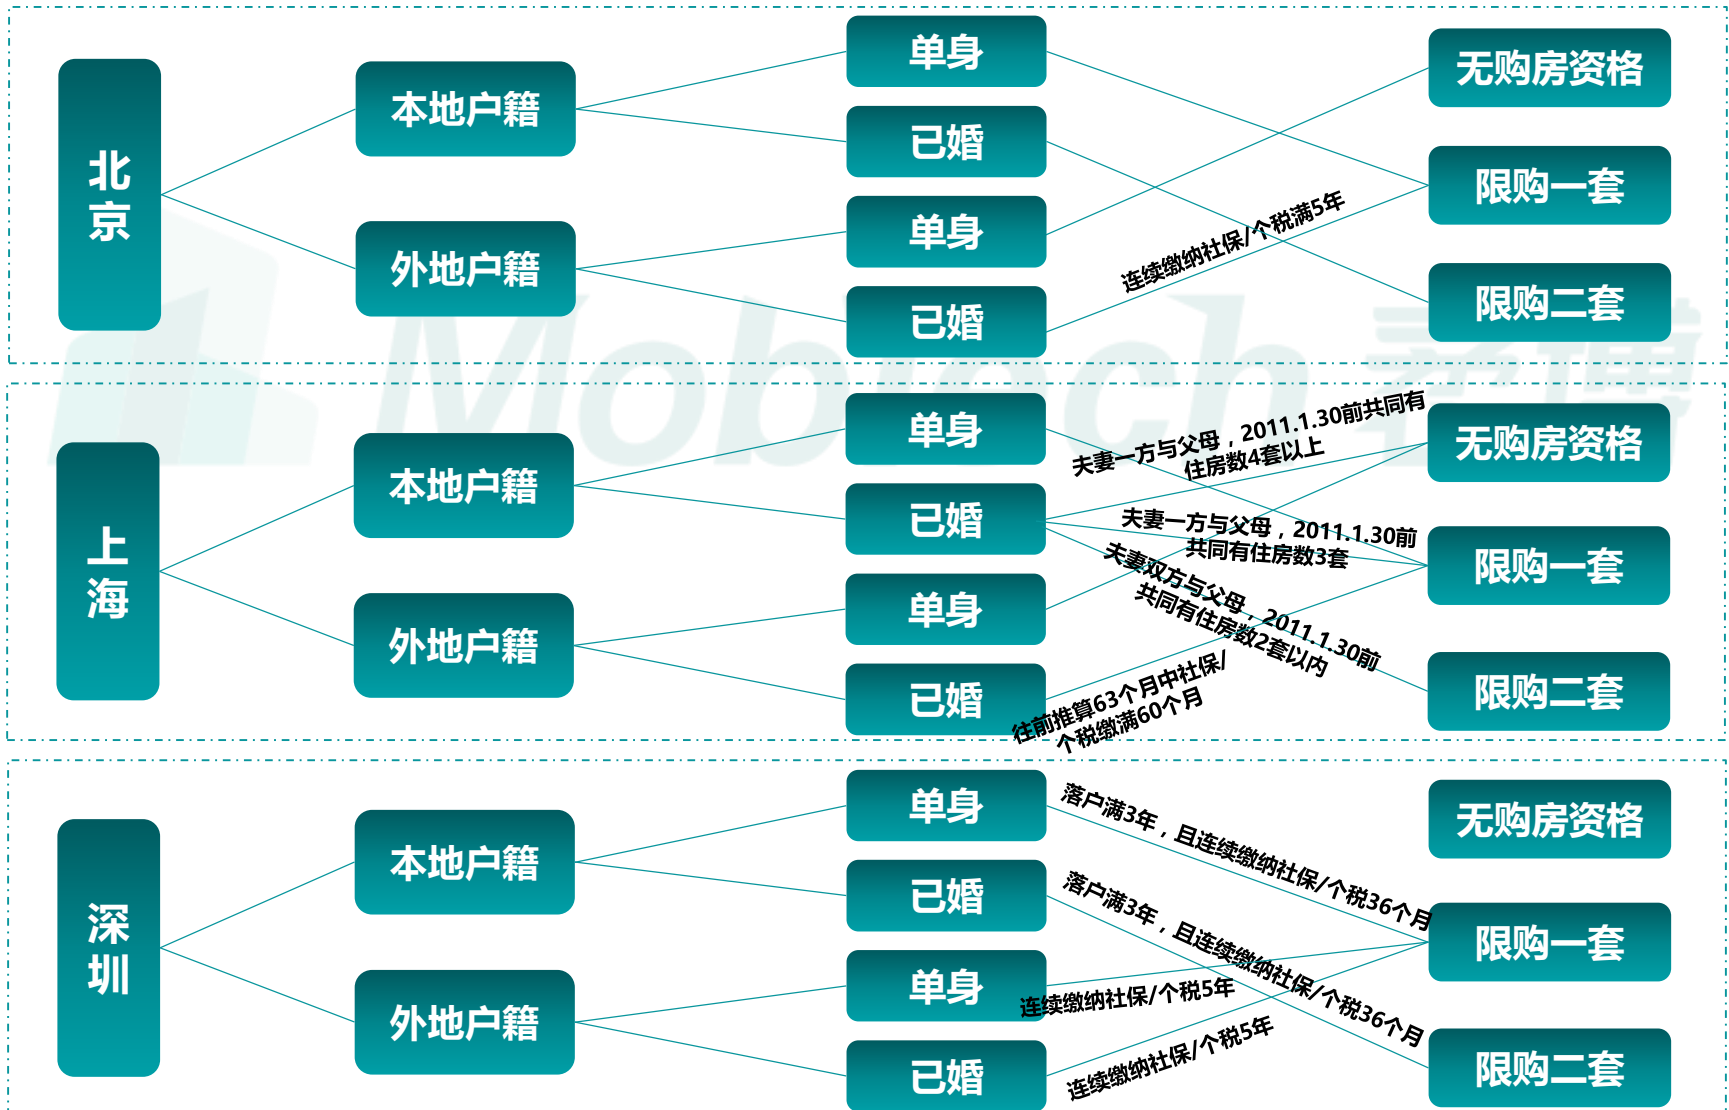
北京

本地户籍

外地户籍

单身

已婚

单身

已婚

无购房资格

限购一套

限购二套

连续缴纳社保/个税满5年

上海

本地户籍

外地户籍

单身

已婚

单身

已婚

无购房资格

限购一套

限购二套

夫妻一方与父母，2011.1.30前共同有住房数4套以上

夫妻一方与父母，2011.1.30前共同有住房数3套

夫妻双方与父母，2011.1.30前共同有住房数2套以内

往前推算63个月中社保/个税缴满60个月

深圳

本地户籍

外地户籍

单身

已婚

单身

已婚

无购房资格

限购一套

限购二套

落户满3年，且连续缴纳社保/个税36个月

落户满3年，且连续缴纳社保/个税36个月

连续缴纳社保/个税5年

连续缴纳社保/个税5年